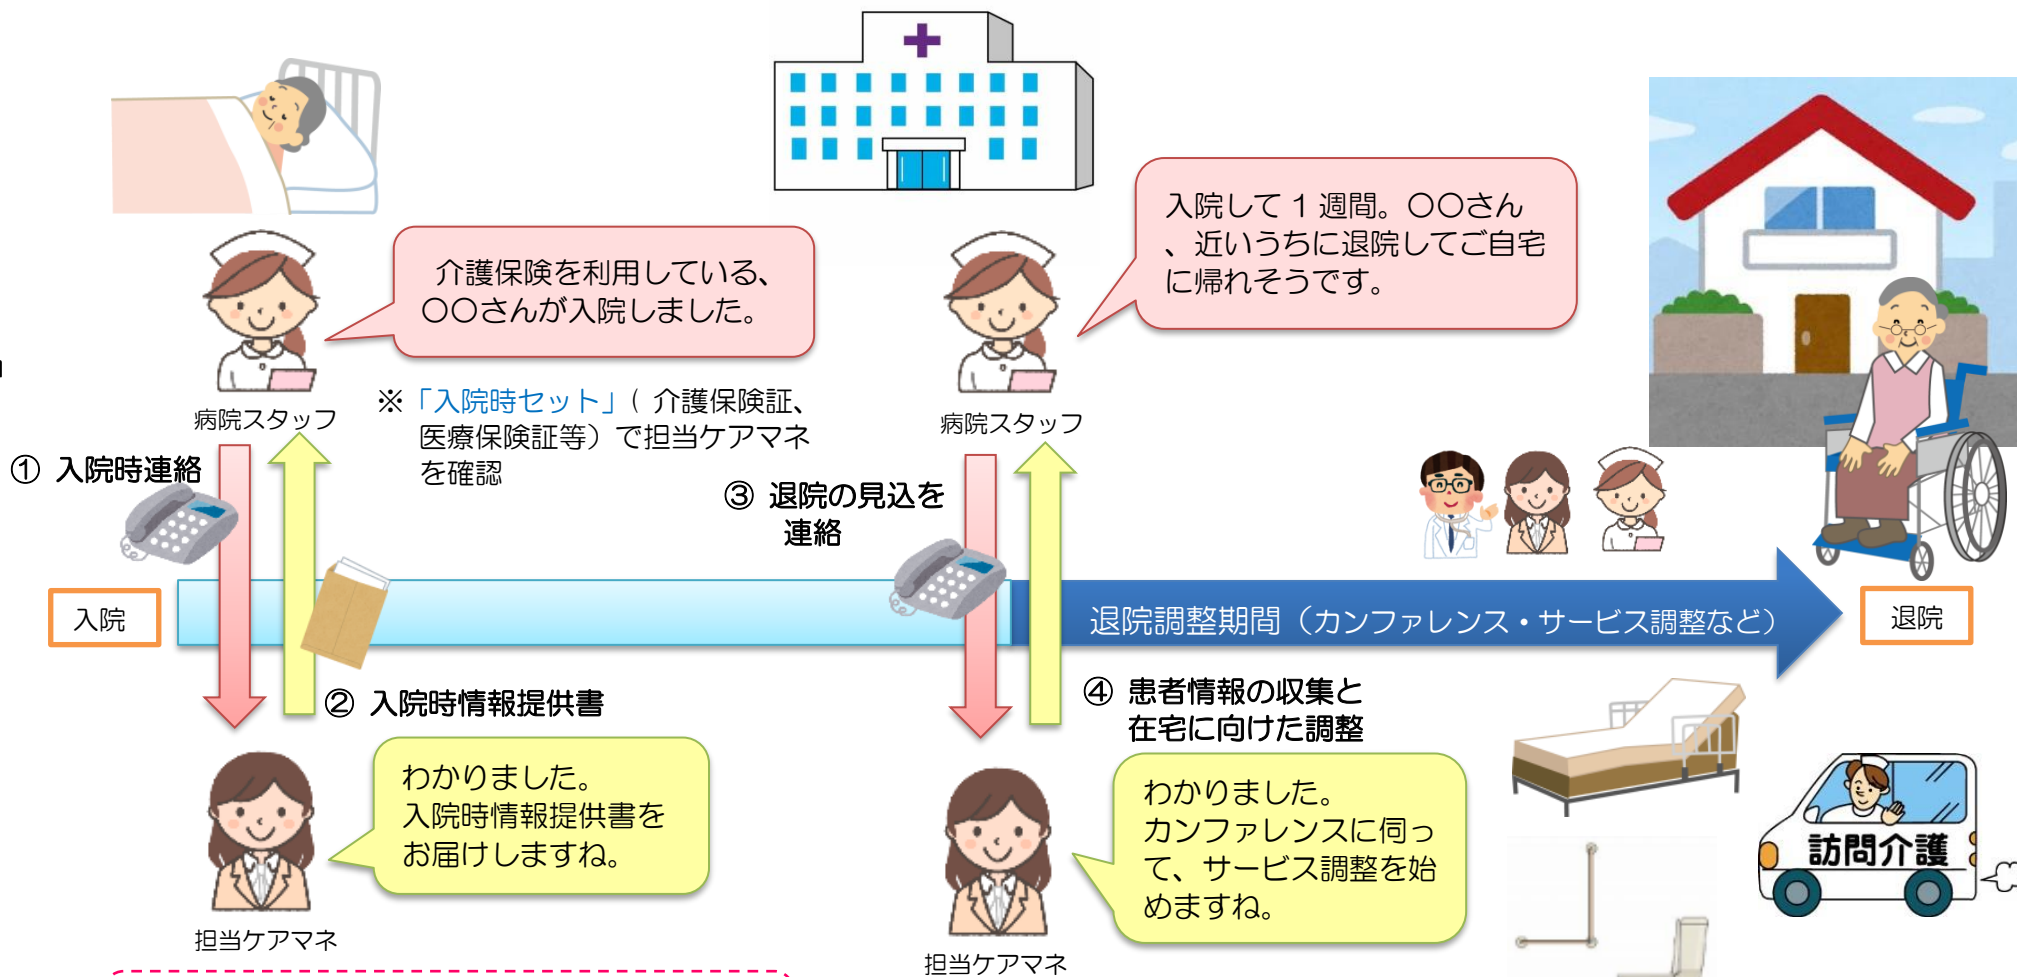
介護保険を利用している、〇〇さんが入院しました。

病院スタッフ

※「入院時セット」（ 介護保険証、医療保険証等）で担当ケアマネを確認

① 入院時連絡

入院

② 入院時情報提供書

わかりました。
入院時情報提供書をお届けしますね。

担当ケアマネ

入院して１週間。〇〇さん、近いうちに退院してご自宅に帰れそうです。

病院スタッフ

③ 退院の見込を連絡

退院調整期間（カンファレンス・サービス調整など）

退院

④ 患者情報の収集と在宅に向けた調整

わかりました。
カンファレンスに伺って、サービス調整を始めますね。

担当ケアマネ

訪問介護